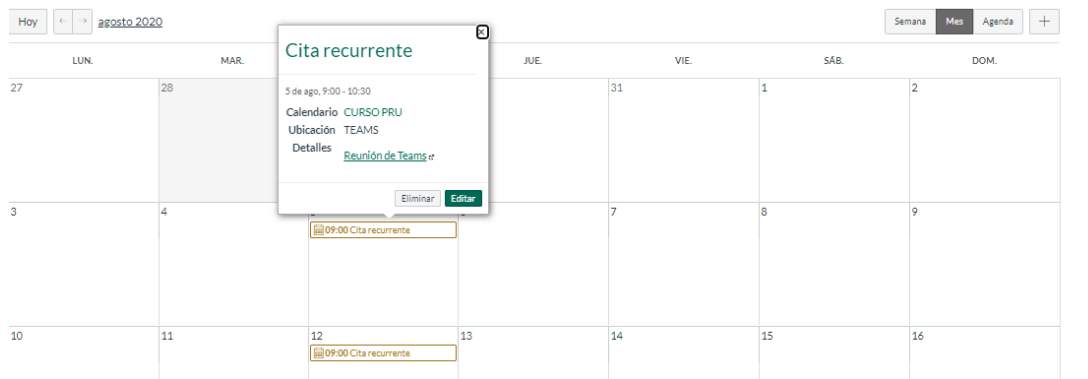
Hoy ← → agosto 2020

Semana Mes Agenda +

| LUN. | MAR. | MIÉ. | JUE. | VIE. | SÁB. | DOM. |
|---|---|---|---|---|---|---|
| 27 | 28 | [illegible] | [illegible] | 31 | 1 | 2 |
| 3 | 4 | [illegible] 09:00 Cita recurrente | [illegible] | 7 | 8 | 9 |
| 10 | 11 | 12 09:00 Cita recurrente | 13 | 14 | 15 | 16 |

Cita recurrente

5 de ago, 9:00 - 10:30

Calendario CURSO PRU
Ubicación TEAMS
Detalles Reunión de Teams

Eliminar Editar